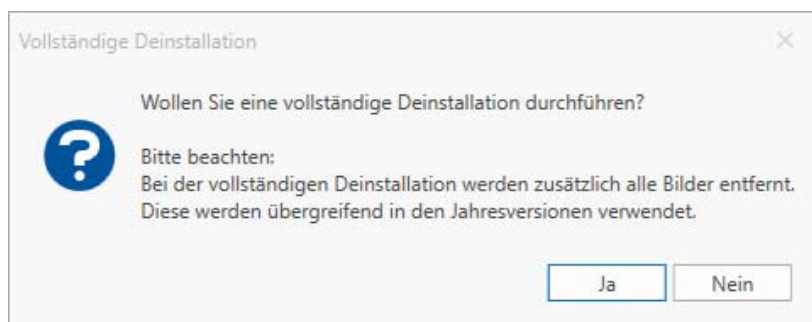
Vollständige Deinstallation

×

Wollen Sie eine vollständige Deinstallation durchführen?

Bitte beachten:
Bei der vollständigen Deinstallation werden zusätzlich alle Bilder entfernt.
Diese werden übergreifend in den Jahresversionen verwendet.

Ja

Nein